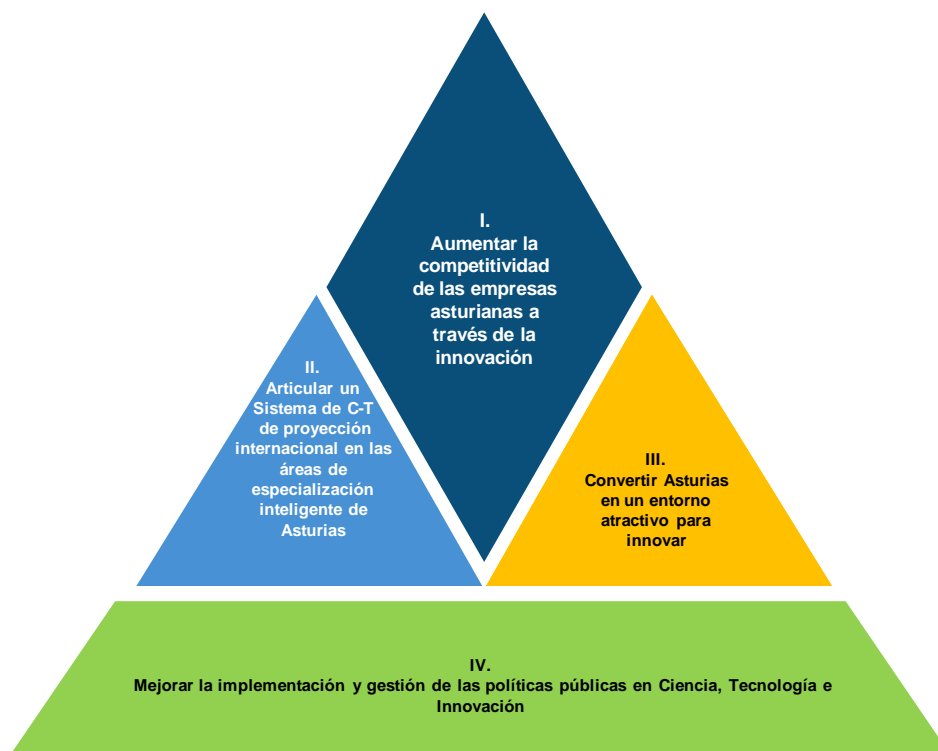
I.
Aumentar la competitividad de las empresas asturianas a través de la innovación

II.
Articular un Sistema de C-T de proyección internacional en las áreas de especialización inteligente de Asturias

III.
Convertir Asturias en un entorno atractivo para innovar

IV.
Mejorar la implementación y gestión de las políticas públicas en Ciencia, Tecnología e Innovación